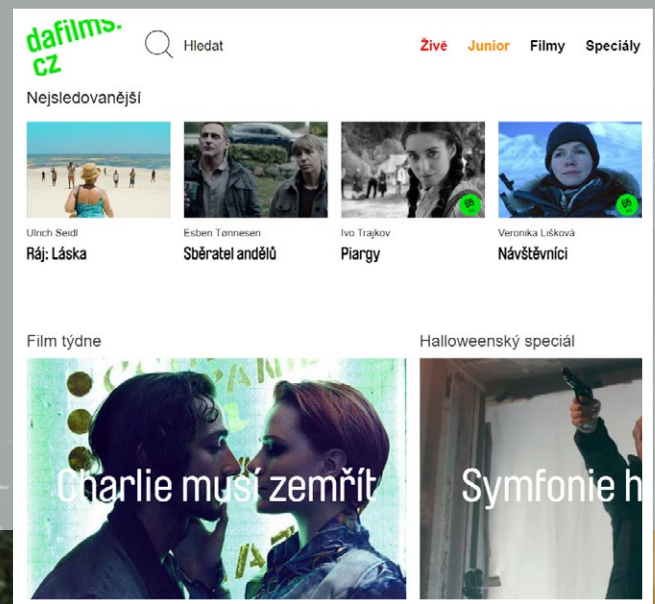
dafilms. cz

Hledat

Živě Junior Filmy Speciály

Nejsledovanější

Ulrich Seidl
Ráj: Láska

Esben Tønnesen
Sběratel andělů

Ivo Trajkov
Piargy

Veronika Lišková
Návštěvníci

Film týdne

Charlie musí zemřít

Halloweenský speciál

Symfonie h